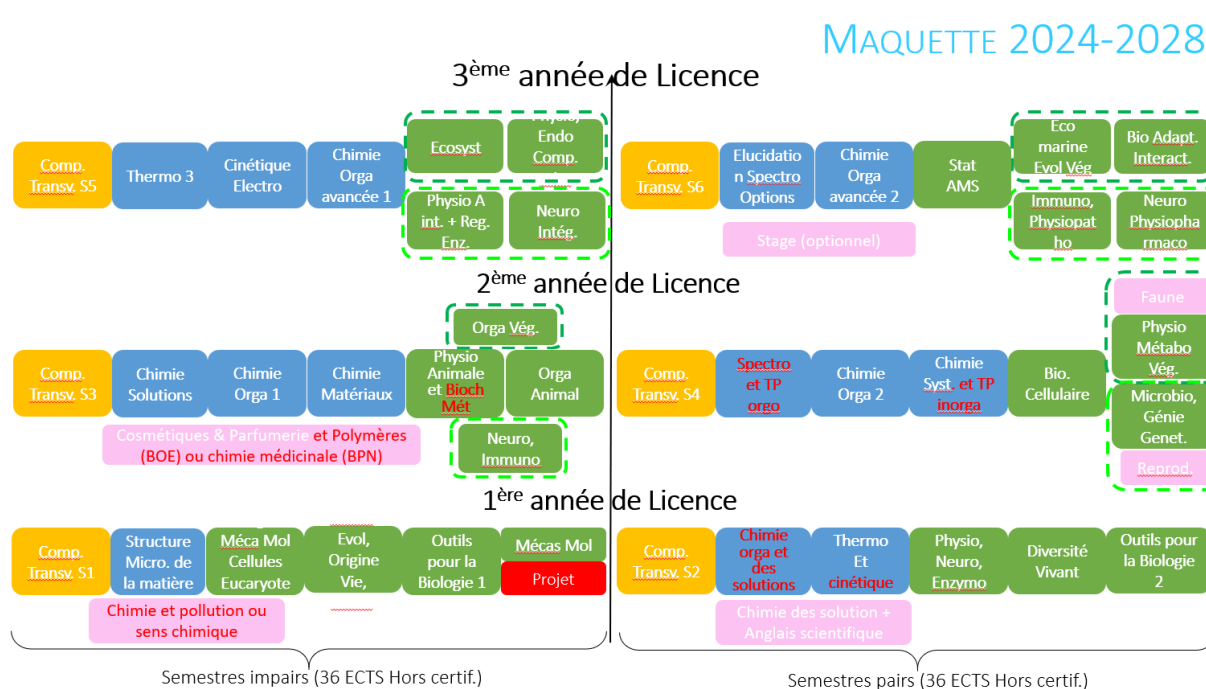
MAQUETTE 2024-2028

3ème année de Licence

Comp. Transv. S5
Thermo 3
Cinétique Electro
Chimie Orga avancée 1
Ecosyst
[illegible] Endo Comp.
Physio A int. + Reg. Enz.
Neuro Intég.

Comp. Transv. S6
Elucidation Spectro Options
Chimie Orga avancée 2
Stat AMS
Eco marine Evol Vég
Bio Adapt. Interact.
Immuno, Physiopatho
Neuro Physiopharmaco
Stage (optionnel)

2ème année de Licence

Orga Vég.
Comp. Transv. S3
Chimie Solutions
Chimie Orga 1
Chimie Matériaux
Physio Animale et Bioch Mét
Orga Animal
Neuro, Immuno
Cosmétiques & Parfumerie et Polymères (BOE) ou chimie médicinale (BPN)

Comp. Transv. S4
Spectro et TP orgo
Chimie Orga 2
Chimie Syst. et TP inorga
Bio. Cellulaire
Faune
Physio Métabo Vég.
Microbio, Génie Genet.
Reprod.

1ère année de Licence

Comp. Transv. S1
Structure Micro. de la matière
Méca Mol Cellules Eucaryote
Evol, Origine Vie,
Outils pour la Biologie 1
Mécas Mol
Projet
Chimie et pollution ou sens chimique

Comp. Transv. S2
Chimie orga et des solutions
Thermo Et cinétique
Physio, Neuro, Enzymo
Diversité Vivant
Outils pour la Biologie 2
Chimie des solution + Anglais scientifique

Semestres impairs (36 ECTS Hors certif.)
Semestres pairs (36 ECTS Hors certif.)